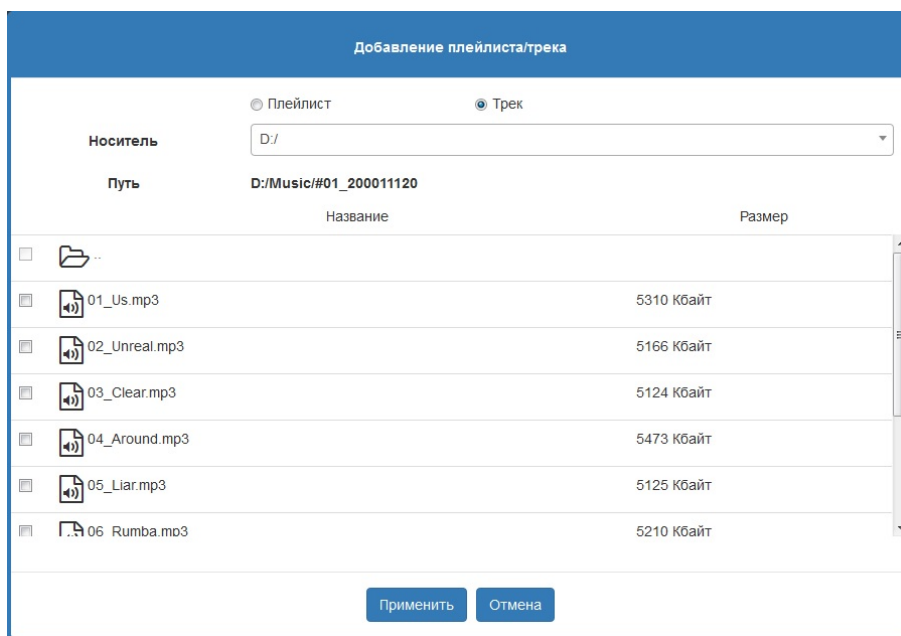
Добавление плейлиста/трека

Плейлист

Трек

Носитель

D:/

Путь

D:/Music/#01_200011120

| | Название | Размер |
|---|---|---|
| | .. | |
| | 01_Us.mp3 | 5310 Кбайт |
| | 02_Unreal.mp3 | 5166 Кбайт |
| | 03_Clear.mp3 | 5124 Кбайт |
| | 04_Around.mp3 | 5473 Кбайт |
| | 05_Liar.mp3 | 5125 Кбайт |
| | 06_Rumba.mp3 | 5210 Кбайт |

Применить

Отмена